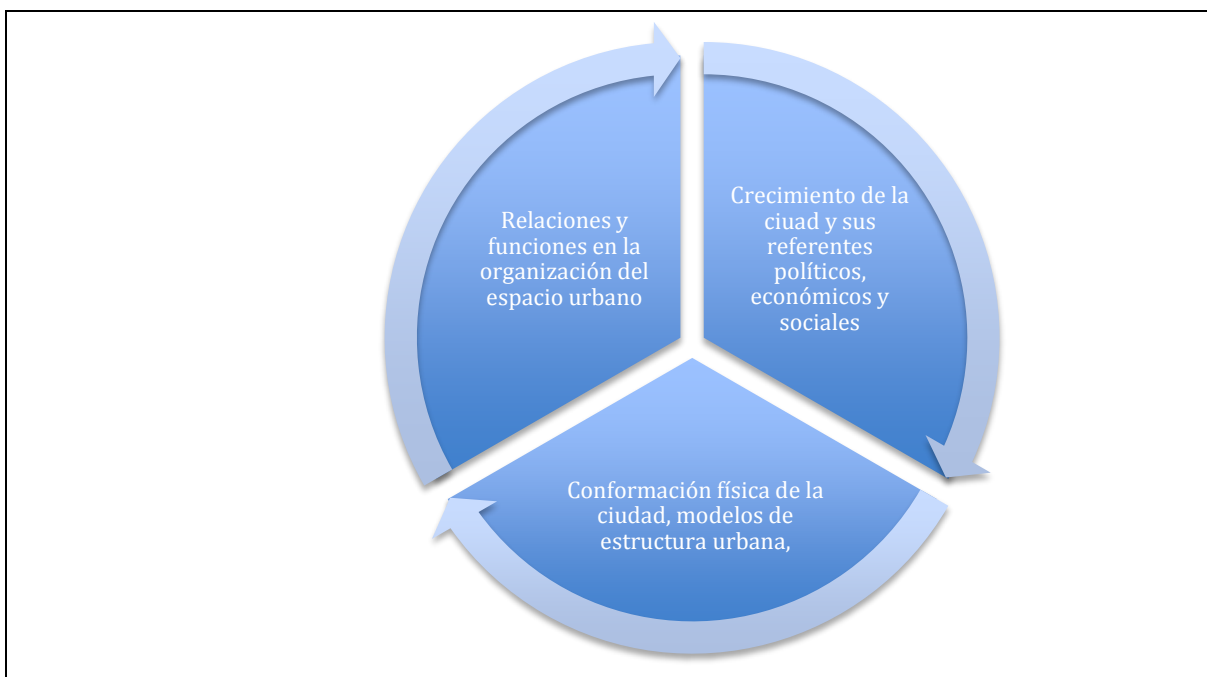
Relaciones y funciones en la organización del espacio urbano

Crecimiento de la ciuad y sus referentes políticos, económicos y sociales

Conformación física de la ciudad, modelos de estructura urbana,